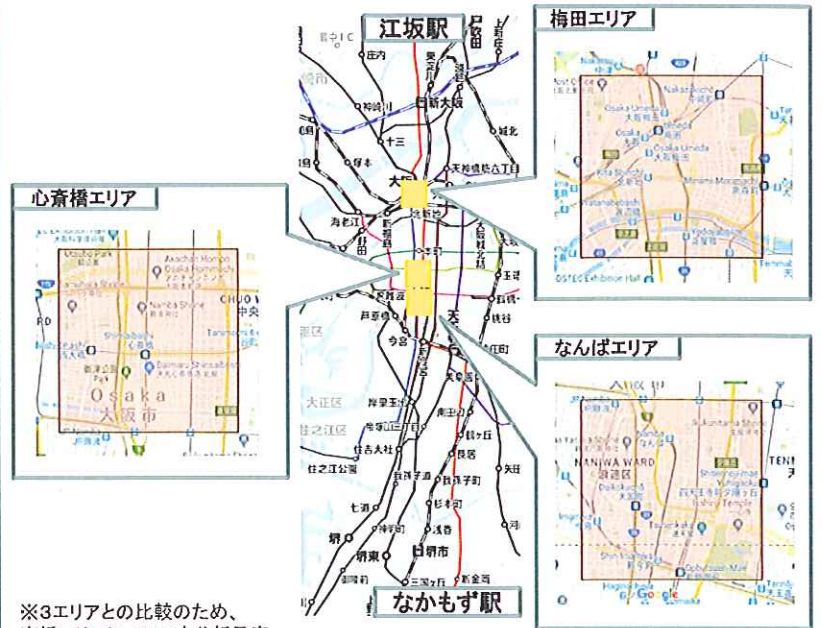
江坂駅

梅田エリア

心斎橋エリア

なんばエリア

なかもず駅

庄内
東三国
新大阪
神崎川
十三
塚本
天神橋筋六丁目
城北
大阪
北新地
海老江
野田
天満橋
谷町
玉造
鶴橋
桃谷
芦原橋
今宮
天王寺
寺田町
大正区
岸里玉出
住之江区
住吉大社
住之江公園
我孫子前
長居
我孫子町
杉本町
七道
堺
堺東
浅香
堺市
三国ヶ丘
新金岡

Osaka Umeda
大阪梅田
Nakazakicho
Kita Shinchi
北新地
Watanabebashi
Yodoyabashi
淀屋橋
Minami Morimachi
Higobashi

Utsubo Park
Osaka Hommachi
CHUO W
中央
Nagahoribashi
長堀橋
Shinsaibashi
心斎橋
Daimaru Shinsaibashi
Osaka
大阪市

NANIWA WARD
浪速区
Shitennoji
Tennoji
Google

※3エリアとの比較のため、